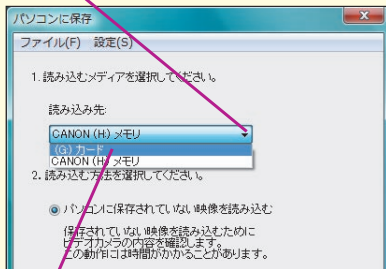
パソコンに保存

ファイル(F) 設定(S)

1. 読み込むメディアを選択してください。

読み込み先:

CANON (H:) メモリ

(G:) カード

CANON (H:) メモリ

2. 読み込む方法を選択してください。

パソコンに保存されていない映像を読み込む

保存されていない映像を読み込むためにビデオカメラの内容を確認します。この動作には時間がかかることがあります。